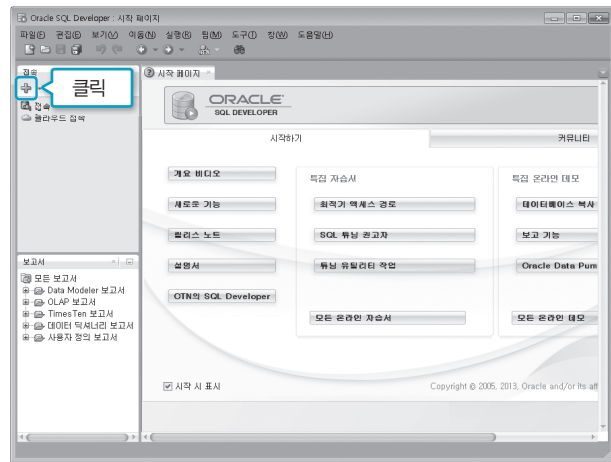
Oracle SQL Developer : 시작 페이지

파일(F) 편집(E) 보기(V) 이동(N) 실행(R) 팀(M) 도구(T) 창(W) 도움말(H)

접속

클릭

접속
클라우드 접속

시작 페이지

ORACLE
SQL DEVELOPER

시작하기

커뮤니티

개요 비디오

새로운 기능

릴리스 노트

설명서

OTN의 SQL Developer

특집 자습서

최적가 액세스 경로

SQL 튜닝 권고자

튜닝 유틸리티 작업

모든 온라인 자습서

특집 온라인 데모

데이터베이스 복사

보고 기능

Oracle Data Pum

모든 온라인 데모

시작 시 표시

Copyright © 2005, 2013, Oracle and/or its aff

보고서

모든 보고서
Data Modeler 보고서
OLAP 보고서
TimesTen 보고서
데이터 딕셔너리 보고서
사용자 정의 보고서